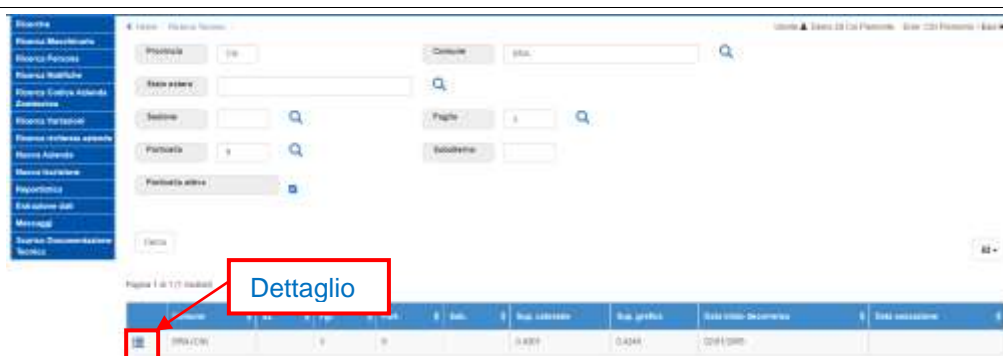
Ricerca
Ricerca Macchinario
Ricerca Persona
Ricerca Notifiche
Ricerca Codice Azienda Zootecnica
Ricerca Variazioni
Ricerca richiesta azienda
Nuova Azienda
Nuova Iscrizione
Reportistica
Estrazione dati
Messaggi
Scarica Documentazione Tecnica

Home · Ricerca Terreni

Utente Sezo CN Piemonte · Ente CN Piemonte · Esci

Provincia CN
Comune BRA
Stato estero
Sezione
Foglio 1
Particella 9
Subalterno
Particella attiva

Cerca

Dettaglio

Pagina 1 di 1 (1 risultati)

| | Comune | Sz | Fgl | Part. | Sub. | Sup. catastale | Sup. grafica | Data inizio decorrenza | Data cessazione |
|---|---|---|---|---|---|---|---|---|---|
| | BRA (CN) | | 1 | 9 | | 0,4301 | 0,4244 | 02/01/2005 | |